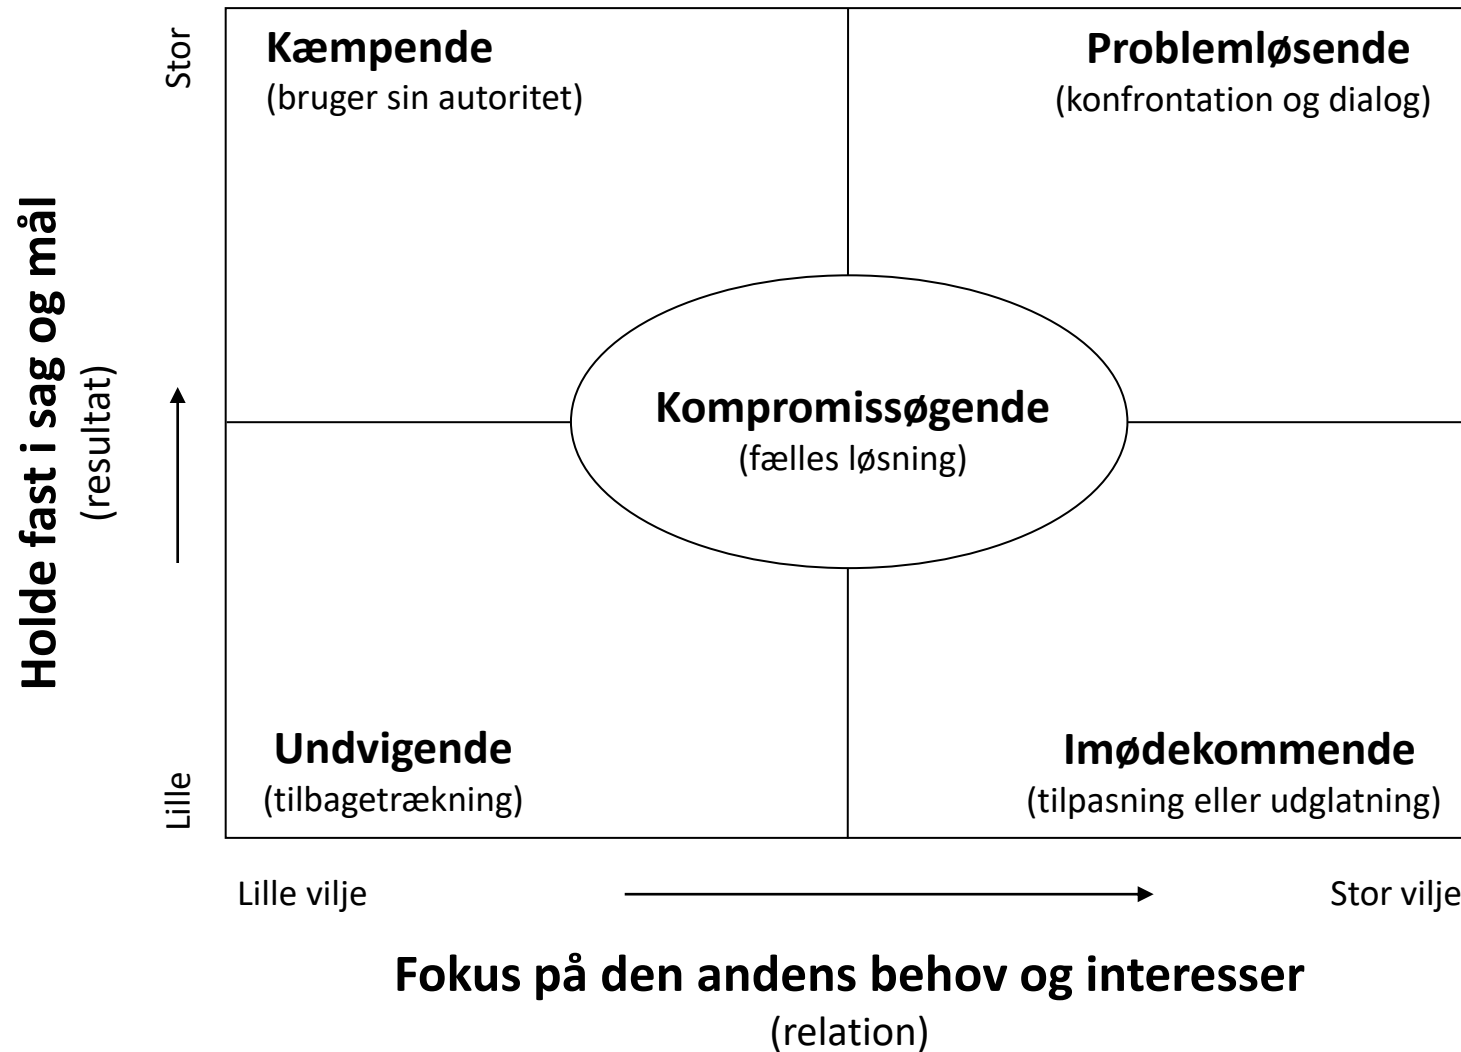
Holde fast i sag og mål
(resultat)

Stor

Lille

Kæmpende
(bruger sin autoritet)

Problemløsende
(konfrontation og dialog)

Kompromissøgende
(fælles løsning)

Undvigende
(tilbagetrækning)

Imødekommende
(tilpasning eller udglatning)

Lille vilje

Stor vilje

Fokus på den andens behov og interesser
(relation)